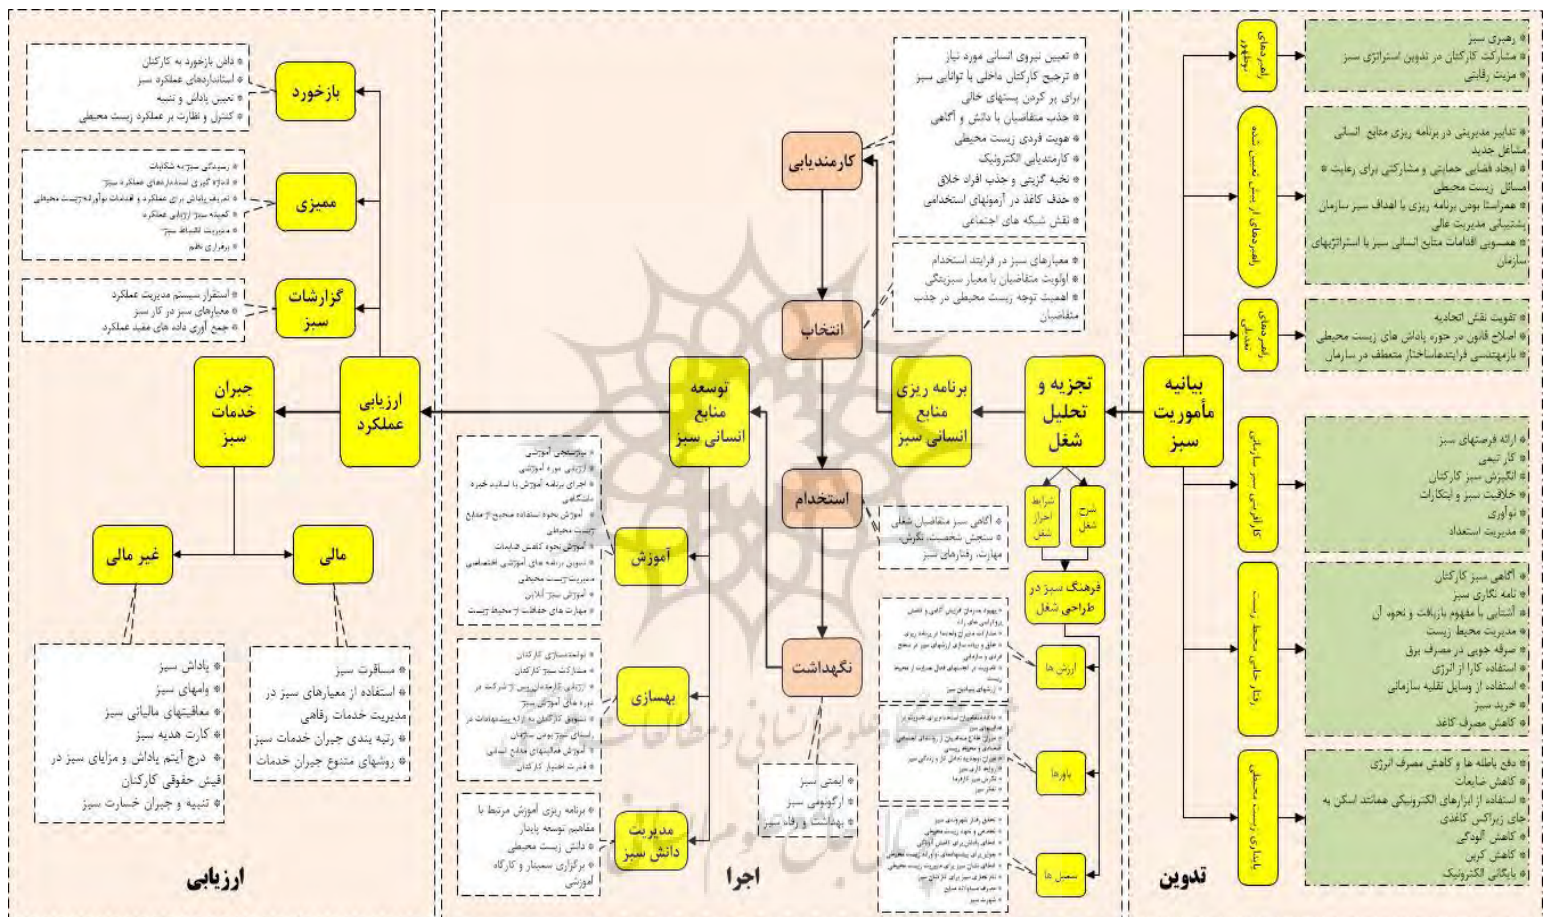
تدوین

بیانیه مأموریت سبز

راهبردهای مطلوب
رهبری سبز
مشارکت کارکنان در تدوین استراتژی سبز
مزیت رقابتی

راهبردهای از پیش تعیین شده
تدابیر مدیریتی در برنامه ریزی منابع انسانی مشاغل جدید
ایجاد فضای حمایتی و مشارکتی برای رعایت مسائل زیست محیطی
همراستا بودن برنامه ریزی با اهداف سبز سازمان پشتیبانی مدیریت عالی
همسویی اقدامات منابع انسانی سبز با استراتژیهای سازمان

راهبردهای تعدیلی
تقویت نقش اتحادیه
اصلاح قانون در حوزه پاداش های زیست محیطی
بازمهندسی فرایندها/ساختار منعطف در سازمان

کارآفرینی سبز سازمانی
ارائه فرصتهای سبز
کار تیمی
انگیزش سبز کارکنان
خلاقیت سبز و ابتکارات
نوآوری
مدیریت استعداد

رفتارهای محیط زیست
آگاهی سبز کارکنان
نامه نگاری سبز
آشنایی با مفهوم بازیافت و نحوه آن
مدیریت محیط زیست
صرفه جویی در مصرف برق
استفاده کارا از انرژی
استفاده از وسایل نقلیه سازمانی
خرید سبز
کاهش مصرف کاغذ

پایداری زیست محیطی
دفع باطله ها و کاهش مصرف انرژی
کاهش ضایعات
استفاده از ابزارهای الکترونیکی همانند اسکن به جای زیراکس کاغذی
کاهش آلودگی
کاهش کربن
بایگانی الکترونیک

تجزیه و تحلیل شغل
شرح شغل
شرایط احراز شغل
فرهنگ سبز در طراحی شغل
ارزش ها
باورها
سمبل ها

اجرا

برنامه ریزی منابع انسانی سبز

کارمندیابی
تعیین نیروی انسانی مورد نیاز
ترجیح کارکنان داخلی با توانایی سبز برای پر کردن پستهای خالی
جذب متقاضیان با دانش و آگاهی
هویت فردی زیست محیطی
کارمندیابی الکترونیک
نخبه گزینی و جذب افراد خلاق
حذف کاغذ در آزمونهای استخدامی
نقش شبکه های اجتماعی

انتخاب
معیارهای سبز در فرایند استخدام
اولویت متقاضیان با معیار سبزینگی
اهمیت توجه زیست محیطی در جذب متقاضیان

استخدام
آگاهی سبز متقاضیان شغلی
سنجش شخصیت، نگرش، مهارت، رفتارهای سبز

نگهداشت
ایمنی سبز
ارگونومی سبز
بهداشت و رفاه سبز

توسعه منابع انسانی سبز

آموزش
نیازسنجی آموزشی
ارزیابی دوره آموزشی
اجرای برنامه آموزش با اساتید خبره دانشگاهی
آموزش نحوه استفاده صحیح از منابع زیست محیطی
آموزش نحوه کاهش ضایعات
تدوین برنامه های آموزشی اختصاصی مدیریت زیست محیطی
آموزش سبز آنلاین
مهارت های حفاظت از محیط زیست

بهسازی
توانمندسازی کارکنان
مشارکت سبز کارکنان
ارزیابی کارآمدی آموزش از شرکت در دوره های آموزش سبز
تشویق کارکنان به ارائه پیشنهادات در راستای سبز بودن سازمان
آموزش مهارتهای منابع انسانی
قدرت اختیار سبز

مدیریت دانش سبز
برنامه ریزی آموزش مرتبط با مفاهیم توسعه پایدار
دانش زیست محیطی
برگزاری سمینار و کارگاه آموزشی

ارزیابی

ارزیابی عملکرد

بازخورد
دادن بازخورد به کارکنان
استانداردهای عملکرد سبز
تعیین پاداش و تنبیه
کنترل و نظارت بر عملکرد زیست محیطی

ممیزی
رسیدگی سبز به شکایات
اندازه گیری استانداردهای عملکرد سبز
تعریف پاداش برای عملکرد و اقدامات نوآورانه زیست محیطی
کمیته سبز ارزیابی عملکرد
مدیریت انضباط سبز
برقراری نظم

گزارشات سبز
استقرار سیستم مدیریت عملکرد
معیارهای سبز در کار سنج
جمع آوری داده های مفید عملکرد

جبران خدمات سبز

مالی
مسافرت سبز
استفاده از معیارهای سبز در مدیریت خدمات رفاهی
رتبه بندی جبران خدمات سبز
روشهای متنوع جبران خدمات

غیر مالی
پاداش سبز
وامهای سبز
معافیتهای مالیاتی سبز
کارت هدیه سبز
درج آیتم پاداش و مزایای سبز در فیش حقوقی کارکنان
تنبیه و جبران خسارت سبز